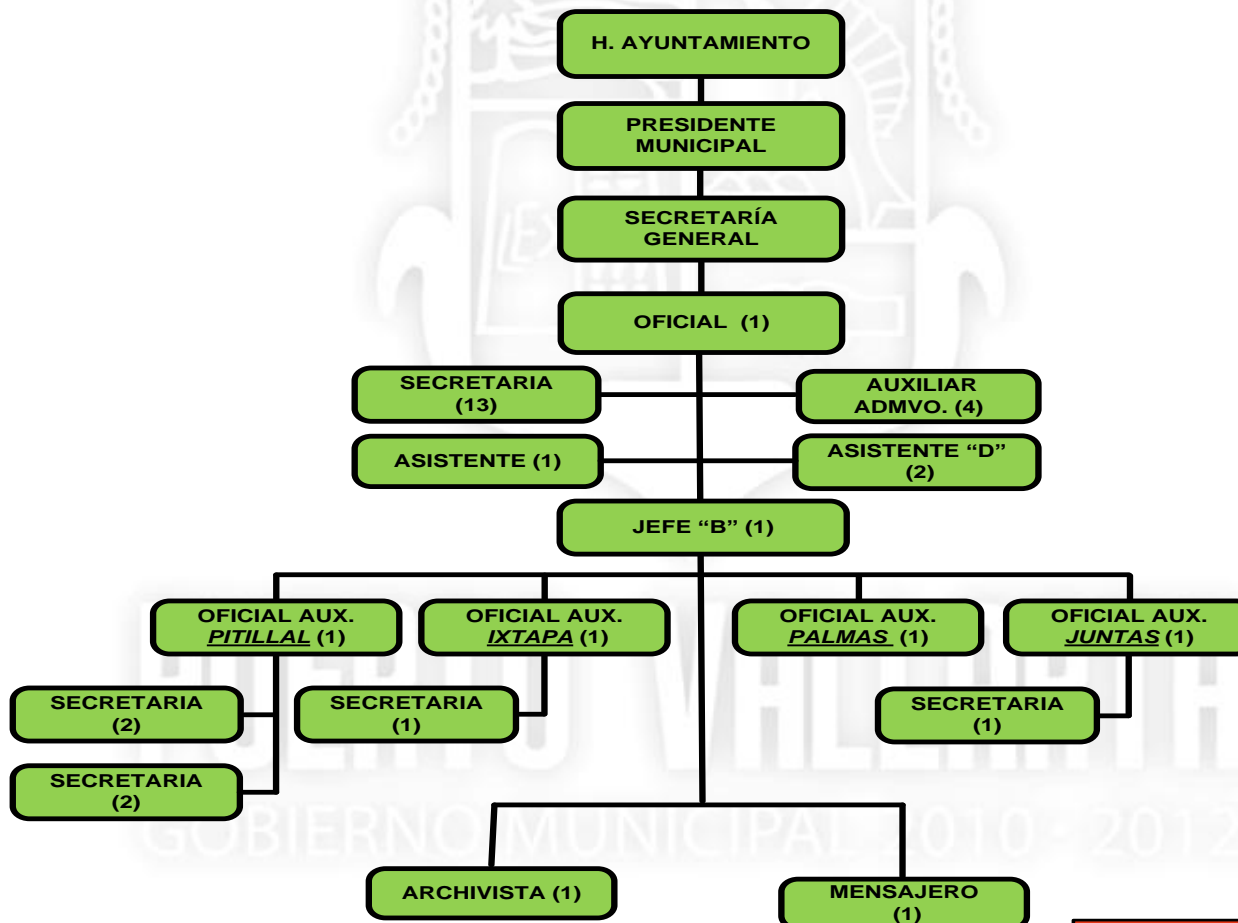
H. AYUNTAMIENTO

PRESIDENTE MUNICIPAL

SECRETARÍA GENERAL

OFICIAL (1)

SECRETARIA (13)

AUXILIAR ADMVO. (4)

ASISTENTE (1)

ASISTENTE “D” (2)

JEFE “B” (1)

OFICIAL AUX. *PITILLAL* (1)

OFICIAL AUX. *IXTAPA* (1)

OFICIAL AUX. *PALMAS* (1)

OFICIAL AUX. *JUNTAS* (1)

SECRETARIA (2)

SECRETARIA (1)

SECRETARIA (1)

SECRETARIA (2)

ARCHIVISTA (1)

MENSAJERO (1)

PUERTO VALLARTA
GOBIERNO MUNICIPAL 2010 - 2012